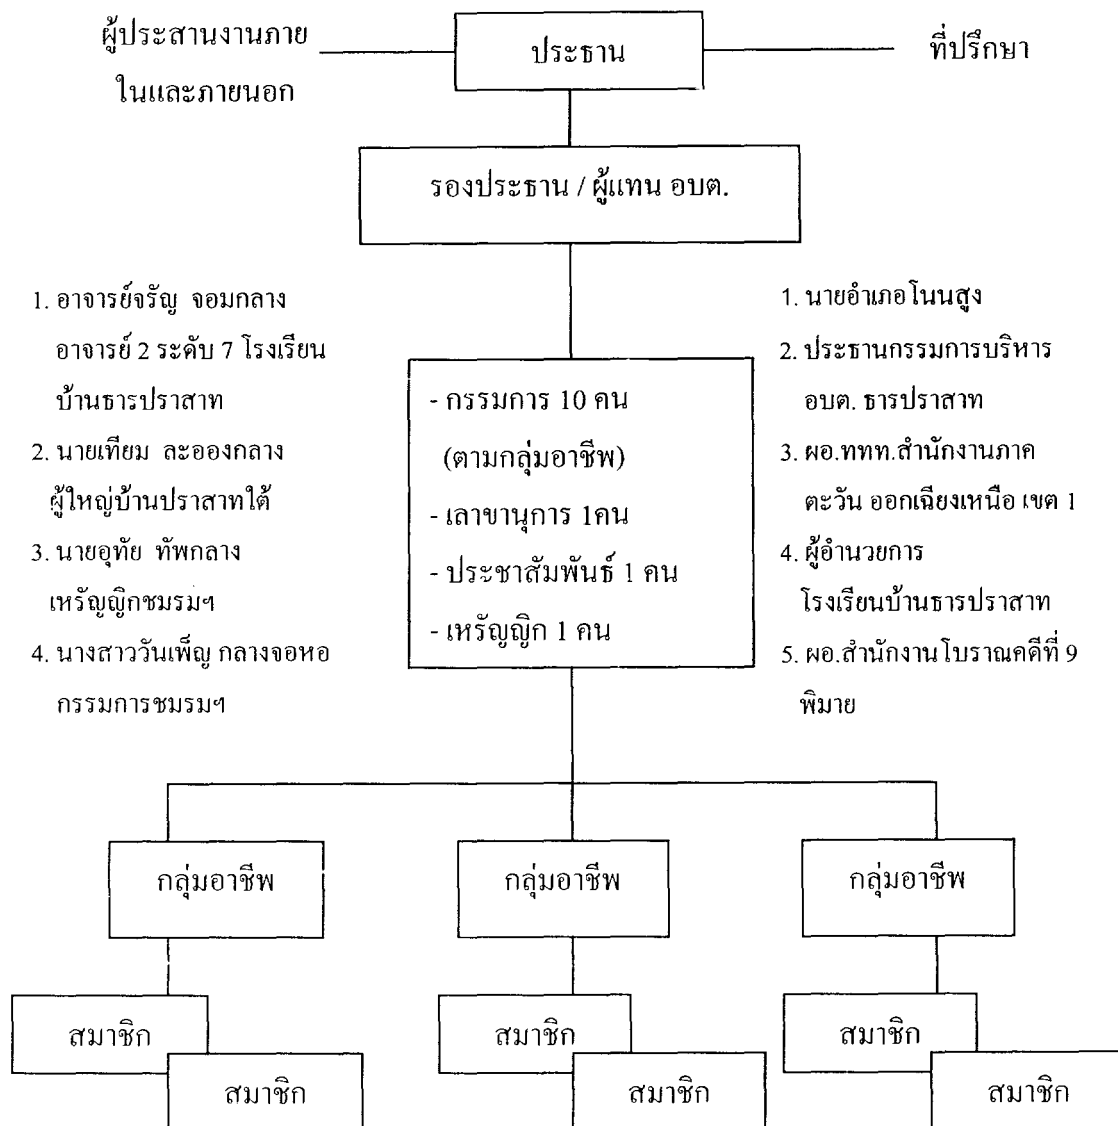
ผู้ประสานงานภายในและภายนอก

ประธาน

ที่ปรึกษา

รองประธาน / ผู้แทน อบต.

1. อาจารย์จรัญ จอมกลาง อาจารย์ 2 ระดับ 7 โรงเรียนบ้านธารปราสาท
2. นายเทียม ละอองกลาง ผู้ใหญ่บ้านปราสาทใต้
3. นายอุทัย ทัพกลาง เหรัญญิกชมรมฯ
4. นางสาววันเพ็ญ กลางจอหอ กรรมการชมรมฯ

- กรรมการ 10 คน (ตามกลุ่มอาชีพ)
- เลาขานุการ 1คน
- ประชาสัมพันธ์ 1 คน
- เหรัญญิก 1 คน

1. นายอำเภอโนนสูง
2. ประธานกรรมการบริหาร อบต. ธารปราสาท
3. ผอ.ททท.สำนักงานภาคตะวัน ออกเฉียงเหนือ เขต 1
4. ผู้อำนวยการ โรงเรียนบ้านธารปราสาท
5. ผอ.สำนักงานโบราณคดีที่ 9 พิมาย

กลุ่มอาชีพ

กลุ่มอาชีพ

กลุ่มอาชีพ

สมาชิก

สมาชิก

สมาชิก

สมาชิก

สมาชิก

สมาชิก